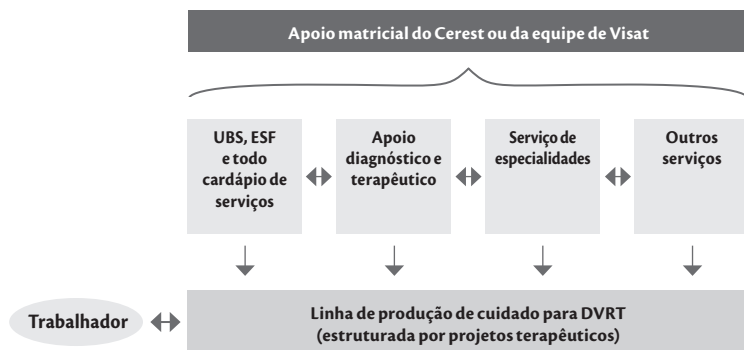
Apoio matricial do Cerest ou da equipe de Visat

UBS, ESF e todo cardápio de serviços

Apoio diagnóstico e terapêutico

Serviço de especialidades

Outros serviços

Trabalhador

Linha de produção de cuidado para DVRT (estruturada por projetos terapêuticos)